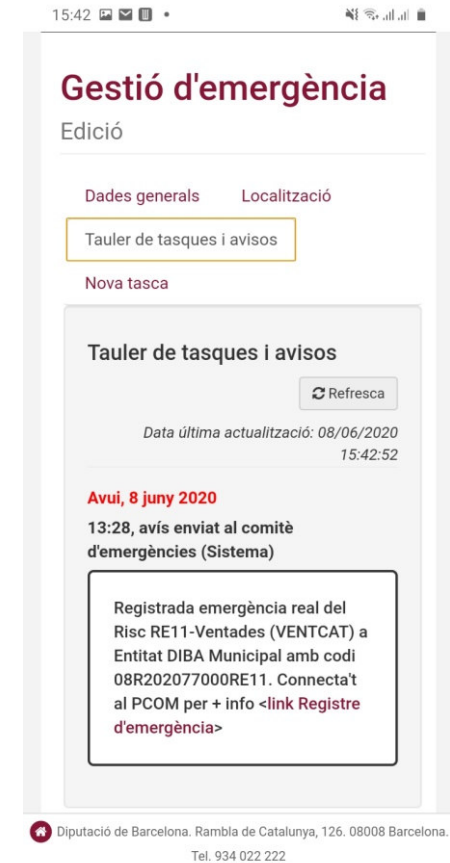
15:42

Gestió d'emergència

Edició

Dades generals Localització

Tauler de tasques i avisos

Nova tasca

Tauler de tasques i avisos

Refresca

Data última actualització: 08/06/2020 15:42:52

Avui, 8 juny 2020

13:28, avís enviat al comitè d'emergències (Sistema)

Registrada emergència real del Risc RE11-Ventades (VENTCAT) a Entitat DIBA Municipal amb codi 08R202077000RE11. Connecta't al PCOM per + info <link Registre d'emergència>

Diputació de Barcelona. Rambla de Catalunya, 126. 08008 Barcelona.
Tel. 934 022 222